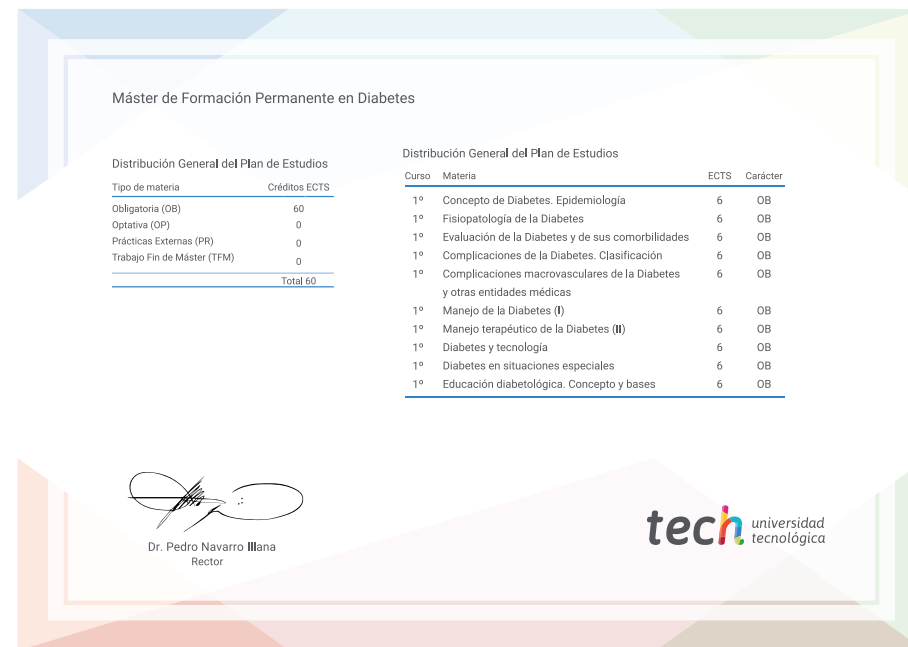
Máster de Formación Permanente en Diabetes

Distribución General del Plan de Estudios

| Tipo de materia | Créditos ECTS |
|---|---|
| Obligatoria (OB) | 60 |
| Optativa (OP) | 0 |
| Prácticas Externas (PR) | 0 |
| Trabajo Fin de Máster (TFM) | 0 |
| | Total 60 |

Distribución General del Plan de Estudios

| Curso | Materia | ECTS | Carácter |
|---|---|---|---|
| 1º | Concepto de Diabetes. Epidemiología | 6 | OB |
| 1º | Fisiopatología de la Diabetes | 6 | OB |
| 1º | Evaluación de la Diabetes y de sus comorbilidades | 6 | OB |
| 1º | Complicaciones de la Diabetes. Clasificación | 6 | OB |
| 1º | Complicaciones macrovasculares de la Diabetes y otras entidades médicas | 6 | OB |
| 1º | Manejo de la Diabetes (I) | 6 | OB |
| 1º | Manejo terapéutico de la Diabetes (II) | 6 | OB |
| 1º | Diabetes y tecnología | 6 | OB |
| 1º | Diabetes en situaciones especiales | 6 | OB |
| 1º | Educación diabetológica. Concepto y bases | 6 | OB |

Dr. Pedro Navarro Illana
Rector

tech universidad tecnológica